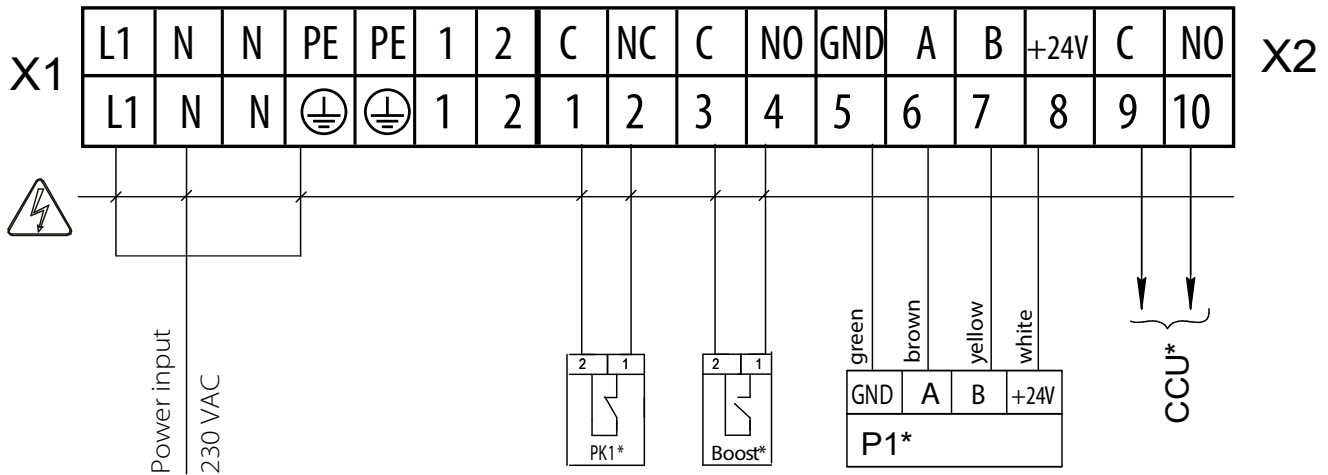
X1

| L1 | N | N | PE | PE | 1 | 2 | C | NC | C | NO | GND | A | B | +24V | C | NO |
|---|---|---|---|---|---|---|---|---|---|---|---|---|---|---|---|---|
| L1 | N | N | ⏚ | ⏚ | 1 | 2 | 1 | 2 | 3 | 4 | 5 | 6 | 7 | 8 | 9 | 10 |

X2

Power input
230 VAC

2 1
PK1*

2 1
Boost*

green brown yellow white

| GND | A | B | +24V |
|---|---|---|---|

P1*

CCU*